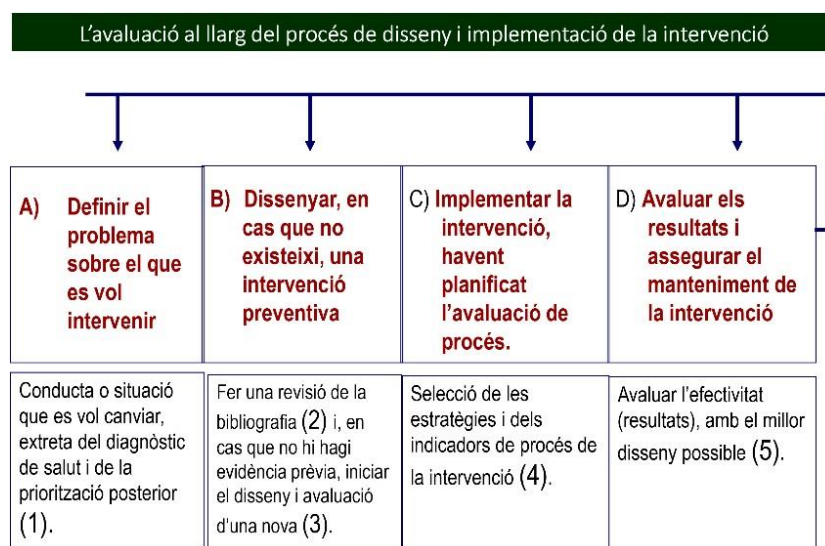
L'avaluació al llarg del procés de disseny i implementació de la intervenció

A) Definir el problema sobre el que es vol intervenir

B) Dissenyar, en cas que no existeixi, una intervenció preventiva

C) Implementar la intervenció, havent planificat l'avaluació de procés.

D) Avaluar els resultats i assegurar el manteniment de la intervenció

Conducta o situació que es vol canviar, extreta del diagnòstic de salut i de la priorització posterior (1).

Fer una revisió de la bibliografia (2) i, en cas que no hi hagi evidència prèvia, iniciar el disseny i avaluació d'una nova (3).

Selecció de les estratègies i dels indicadors de procés de la intervenció (4).

Avaluar l'efectivitat (resultats), amb el millor disseny possible (5).